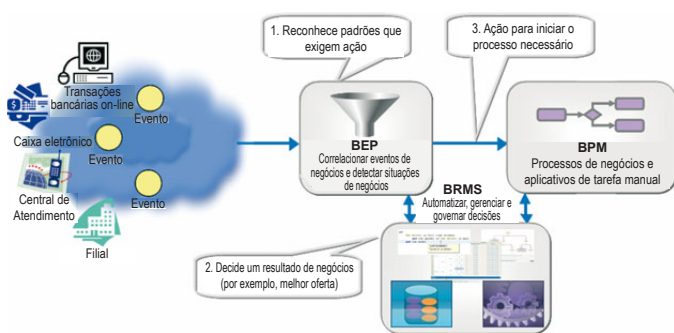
1. Reconhece padrões que exigem ação

3. Ação para iniciar o processo necessário

Transações bancárias on-line

Evento

Caixa eletrônico

Evento

Central de Atendimento

Evento

Filial

BEP
Correlacionar eventos de negócios e detectar situações de negócios

BPM
Processos de negócios e aplicativos de tarefa manual

BRMS
Automatizar, gerenciar e governar decisões

2. Decide um resultado de negócios (por exemplo, melhor oferta)